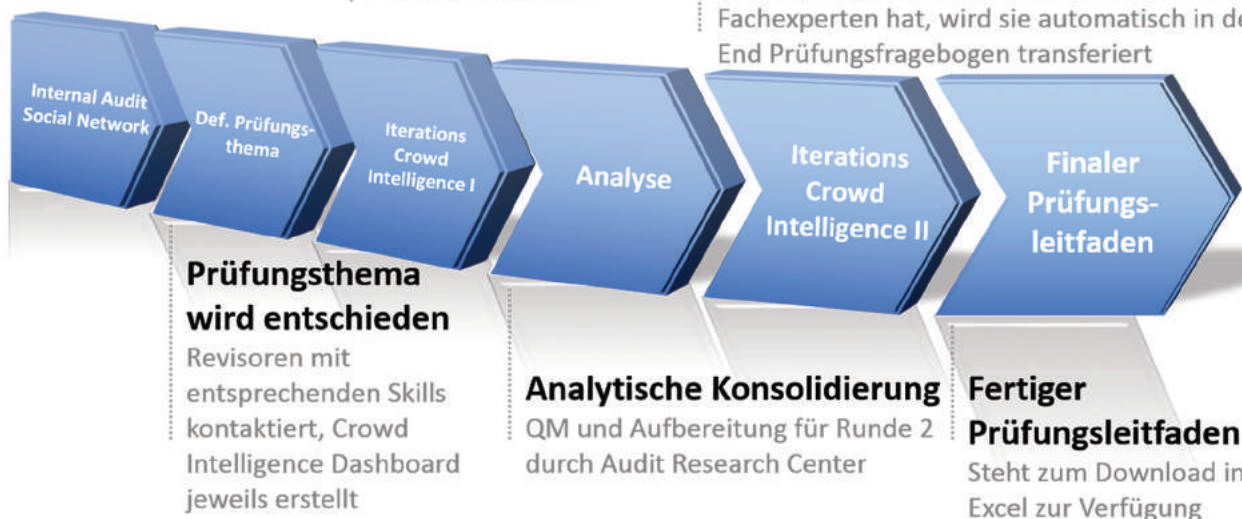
Fachexperten hat, wird sie automatisch in de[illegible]
End Prüfungsfragebogen transferiert

Internal Audit Social Network

Def. Prüfungsthema

Iterations Crowd Intelligence I

Analyse

Iterations Crowd Intelligence II

Finaler Prüfungsleitfaden

Prüfungsthema wird entschieden
Revisoren mit entsprechenden Skills kontaktiert, Crowd Intelligence Dashboard jeweils erstellt

Analytische Konsolidierung
QM und Aufbereitung für Runde 2 durch Audit Research Center

Fertiger Prüfungsleitfaden
Steht zum Download in Excel zur Verfügung